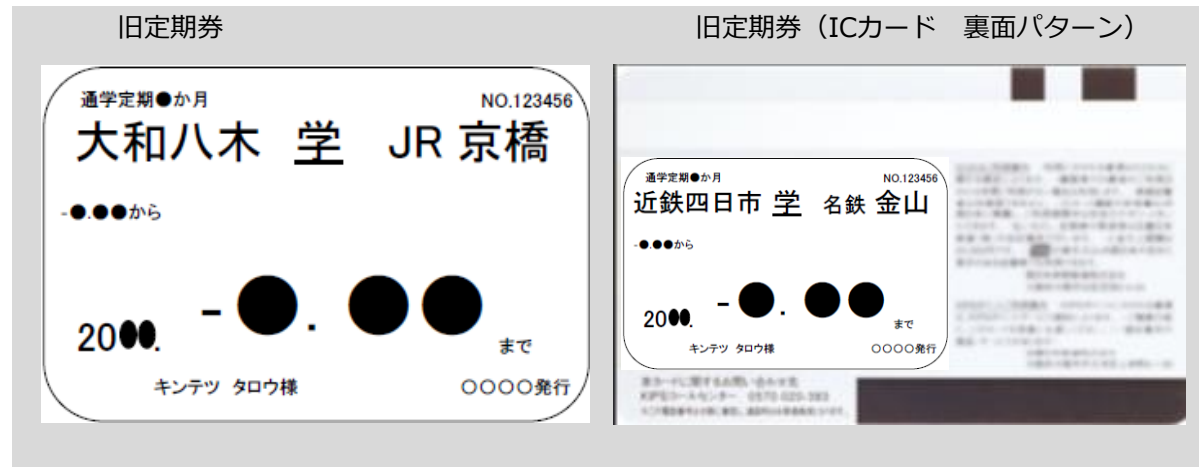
旧定期券

通学定期●か月 NO.123456

大和八木 学 JR 京橋

-●.●●から

20●●. -●. ●●

まで

キンテツ タロウ様 ○○○○発行

旧定期券（ICカード 裏面パターン）

通学定期●か月 NO.123456

近鉄四日市 学 名鉄 金山

-●.●●から

20●●. -●. ●●

まで

キンテツ タロウ様 ○○○○発行

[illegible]

本カードに関するお問い合わせ先
KIPSコールセンター 0570-029-393
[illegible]